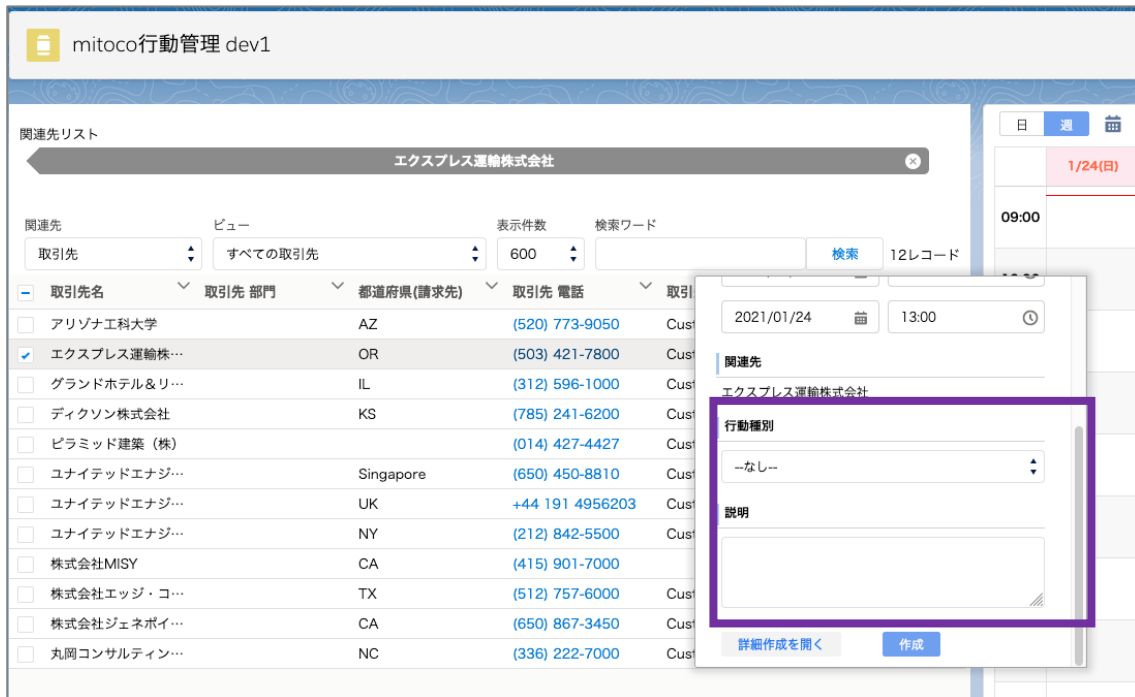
mitoco行動管理 dev1

関連先リスト

エクスプレス運輸株式会社

関連先
取引先

ビュー
すべての取引先

表示件数
600

検索ワード

検索

12レコード

| | 取引先名 | 取引先 部門 | 都道府県(請求先) | 取引先 電話 | 取引 |
|---|---|---|---|---|---|
| | アリゾナ工科大学 | | AZ | (520) 773-9050 | Cust |
| ✔ | エクスプレス運輸株… | | OR | (503) 421-7800 | Cust |
| | グランドホテル＆リ… | | IL | (312) 596-1000 | Cust |
| | ディクソン株式会社 | | KS | (785) 241-6200 | Cust |
| | ピラミッド建築（株） | | | (014) 427-4427 | Cust |
| | ユナイテッドエナジ… | | Singapore | (650) 450-8810 | Cust |
| | ユナイテッドエナジ… | | UK | +44 191 4956203 | Cust |
| | ユナイテッドエナジ… | | NY | (212) 842-5500 | Cust |
| | 株式会社MISY | | CA | (415) 901-7000 | |
| | 株式会社エッジ・コ… | | TX | (512) 757-6000 | Cust |
| | 株式会社ジェネポイ… | | CA | (650) 867-3450 | Cust |
| | 丸岡コンサルティン… | | NC | (336) 222-7000 | Cust |

2021/01/24
13:00

関連先
エクスプレス運輸株式会社

行動種別
--なし--

説明

詳細作成を開く
作成

日
週

1/24(日)

09:00